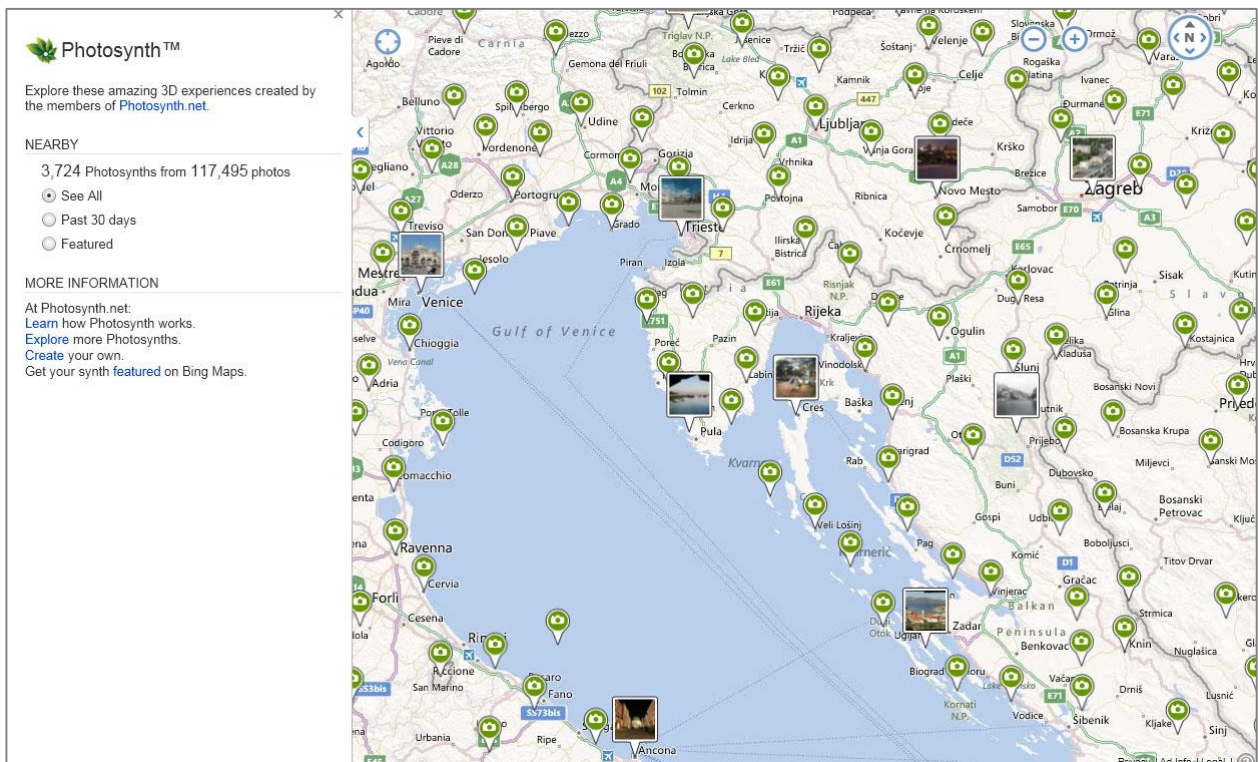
Photosynth™

Explore these amazing 3D experiences created by the members of Photosynth.net.

NEARBY

3,724 Photosynths from 117,495 photos

See All

Past 30 days

Featured

MORE INFORMATION

At Photosynth.net:
Learn how Photosynth works.
Explore more Photosynths.
Create your own.
Get your synth featured on Bing Maps.

Agordo
Pieve di Cadore
Carnia
Gemona del Friuli
Triglav N.P.
Lake Bled
Tolmin
Tržič
Kamnik
Šoštanj
Velenje
Celje
Rogaška Slatina
Ivanec
Belluno
Udine
Cerkno
Idrija
Ljubljana
Vrhnika
Krško
Novo Mesto
Brezice
Zagreb
Samobor
Vittorio Veneto
Pordenone
Cormons
Gorizia
Oderzo
Portogruaro
Grado
Trieste
Postojna
Ribnica
Kočevje
Treviso
San Donà di Piave
Jesolo
Črnomelj
Ilirska Bistrica
Mestre
Venice
Mira
Piran
Izola
Risnjak N.P.
Rijeka
Karlovac
Duga Resa
Petrinja
Sisak
Glina
Slavonia
Kostajnica
Gulf of Venice
Chioggia
Poreč
Pazin
Labin
Vinodolski
Kraljevica
Ogulin
Slunj
Kladuša
Bosanski Novi
Prijedor
Veno Conal
Adria
Krk
Cres
Baška
Plaški
Porto Tolle
Codigoro
Pula
Kvarner
Rab
Prijebor
Bosanska Krupa
Comacchio
Senj
Karigrad
Dubovsko
Miljevci
Buni
Bosanski Petrovac
Veli Lošinj
Ravenna
Cervia
Pag
Gospi
Udbina
Boboljusci
Titov Drvar
Komić
Gračac
Forlì
Cesena
Dugi Otok
Ugljan
Zadar
Vinjerac
Balkan Peninsula
Benkovac
Knin
Strmica
Nuglašica
Rimini
Riccione
San Marino
Pesaro
Fano
Biograd
Lake Vrana
Kornati N.P.
Vodice
Šibenik
Drniš
Kljake
Lusnić
Sinj
Urbania
Ripe
Senigallia
Ancona
Kornati N.P.
A28
A27
A4
A1
A3
E70
E71
E65
E61
E751
D1
D2
DS2
SS3bis
SS73bis
102
447
7
N